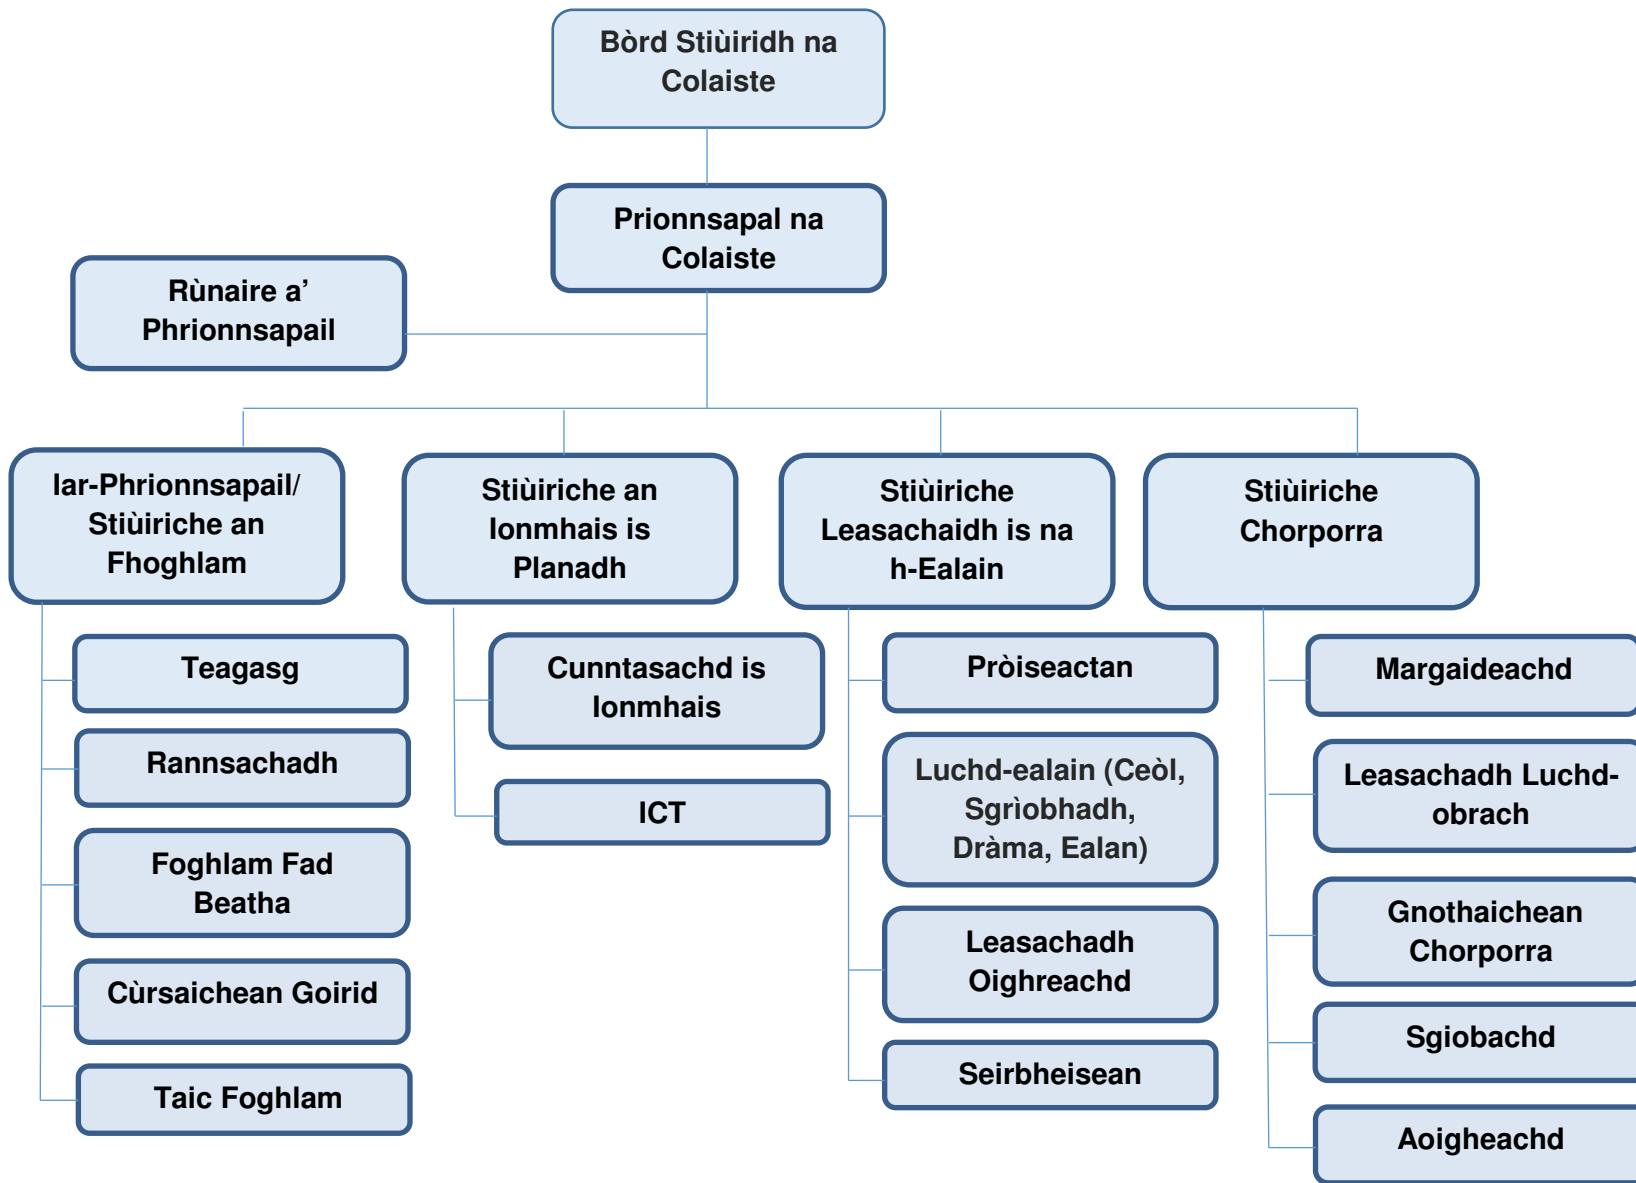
Bòrd Stiùiridh na Colaiste

Prionnsapal na Colaiste

Rùnaire a' Phrionnsapail

Iar-Phrionnsapail/ Stiùiriche an Fhoghlam

Stiùiriche an Ionmhais is Planadh

Stiùiriche Leasachaidh is na h-Ealain

Stiùiriche Chorporra

Teagasg

Rannsachadh

Foghlam Fad Beatha

Cùrsaichean Goirid

Taic Foghlam

Cunntasachd is Ionmhais

ICT

Pròiseactan

Luchd-ealain (Ceòl, Sgrìobhadh, Dràma, Ealan)

Leasachadh Oighreachd

Seirbheisean

Margaideachd

Leasachadh Luchd-obrach

Gnothaichean Chorporra

Sgiobachd

Aoigheachd